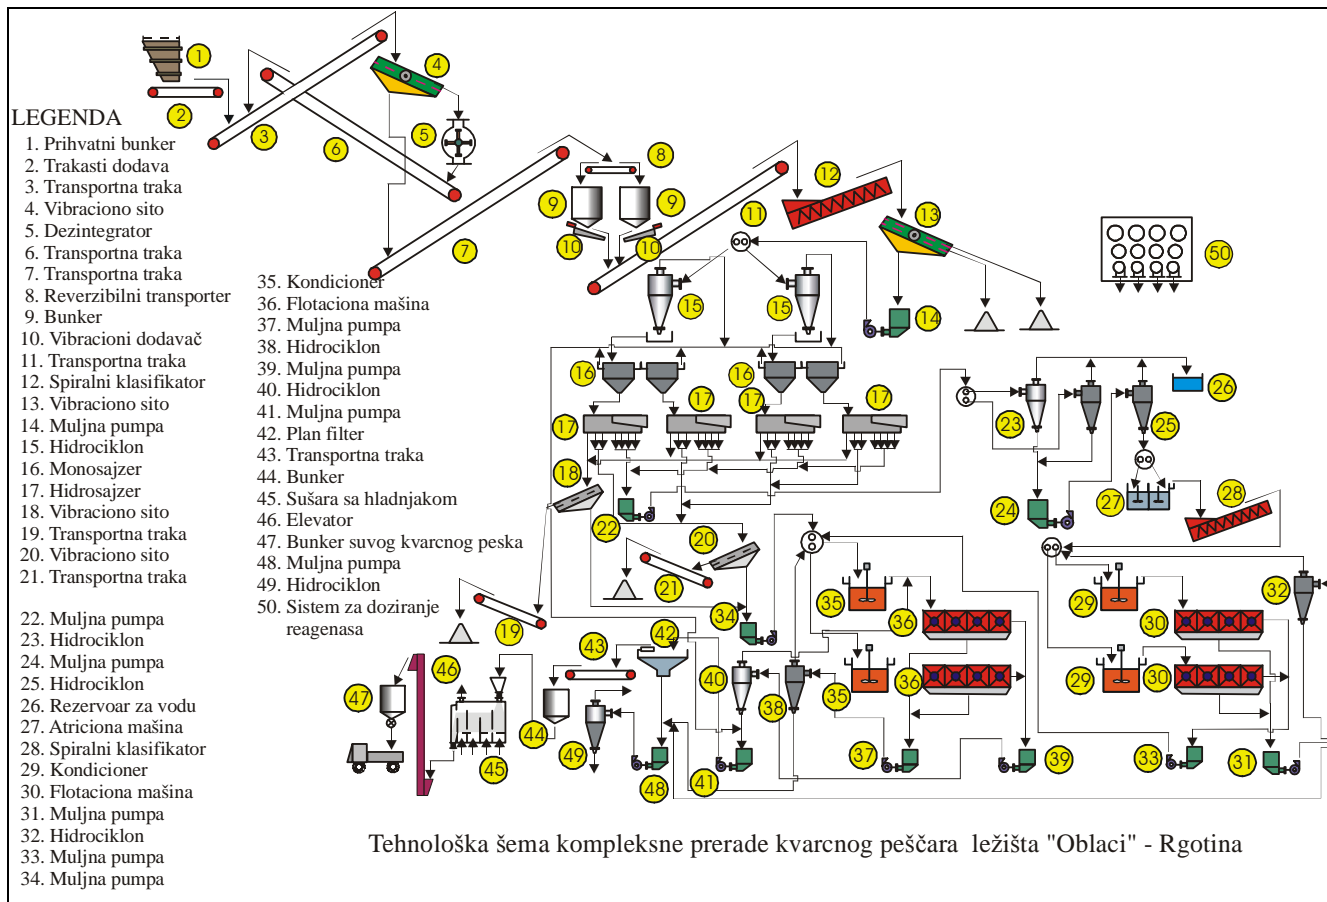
LEGENDA
1. Prihvatni bunker
2. Trakasti dodava
3. Transportna traka
4. Vibraciono sito
5. Dezintegrator
6. Transportna traka
7. Transportna traka
8. Reverzibilni transporter
9. Bunker
10. Vibracioni dodavač
11. Transportna traka
12. Spiralni klasifikator
13. Vibraciono sito
14. Muljna pumpa
15. Hidrociklon
16. Monosajzer
17. Hidrosajzer
18. Vibraciono sito
19. Transportna traka
20. Vibraciono sito
21. Transportna traka

22. Muljna pumpa
23. Hidrociklon
24. Muljna pumpa
25. Hidrociklon
26. Rezervoar za vodu
27. Atriciona mašina
28. Spiralni klasifikator
29. Kondicioner
30. Flotaciona mašina
31. Muljna pumpa
32. Hidrociklon
33. Muljna pumpa
34. Muljna pumpa

35. Kondicioner
36. Flotaciona mašina
37. Muljna pumpa
38. Hidrociklon
39. Muljna pumpa
40. Hidrociklon
41. Muljna pumpa
42. Plan filter
43. Transportna traka
44. Bunker
45. Sušara sa hladnjakom
46. Elevator
47. Bunker suvog kvarcnog peska
48. Muljna pumpa
49. Hidrociklon
50. Sistem za doziranje reagenasa

1 2 3 4 5 6 7 8 9 9 10 10 11 12 13 14 15 15 16 16 17 17 17 17 18 19 20 21 22 23 24 25 26 27 28 29 29 30 30 31 32 33 34 35 35 36 36 37 38 39 40 41 42 43 44 45 46 47 48 49 50

Tehnološka šema kompleksne prerade kvarcnog peščara ležišta "Oblaci" - Rgotina